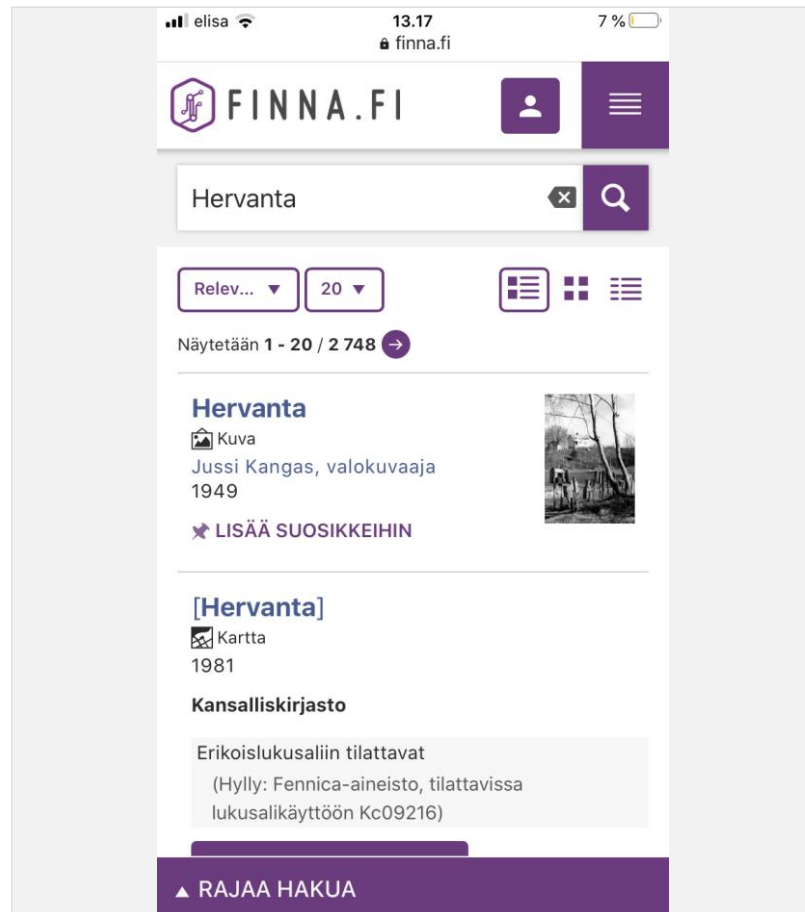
elisa
13.17
7 %
finna.fi

FINNA.FI

Hervanta

Relev... ▼
20 ▼

Näytetään 1 - 20 / 2 748

Hervanta
Kuva
Jussi Kangas, valokuvaaja
1949
LISÄÄ SUOSIKKEIHIN

[Hervanta]
Kartta
1981
Kansalliskirjasto
Erikoislukusaliin tilattavat
(Hylly: Fennica-aineisto, tilattavissa lukusalikäyttöön Kc09216)

▲ RAJAA HAKUA